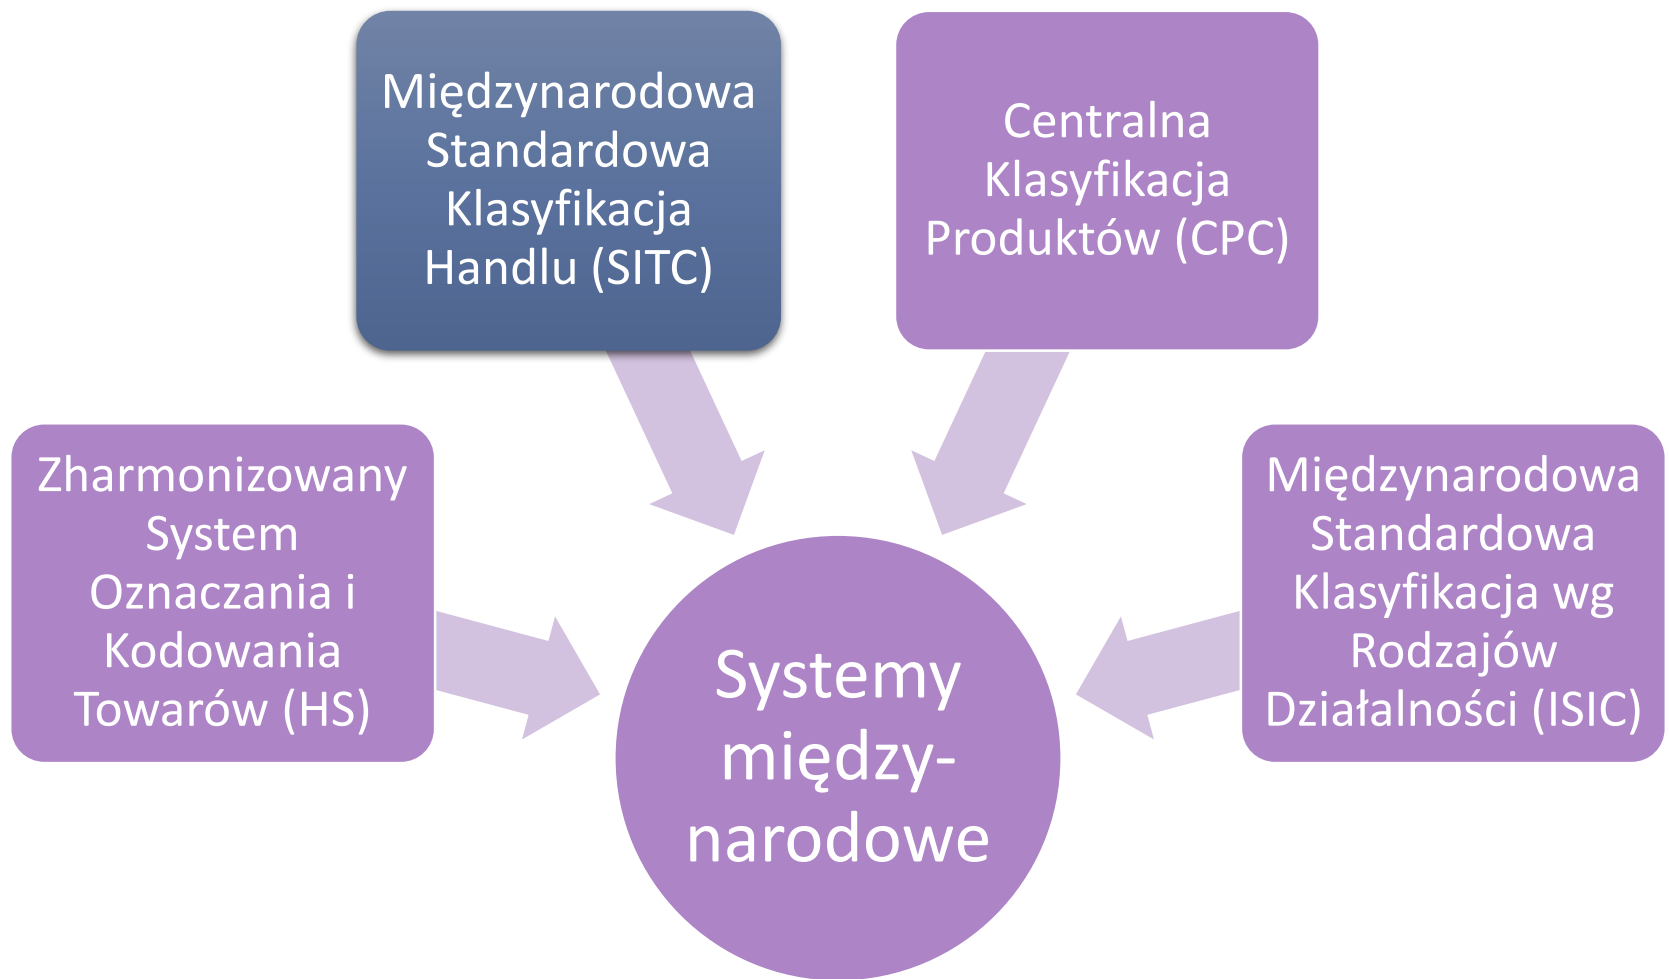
Międzynarodowa Standardowa Klasyfikacja Handlu (SITC)

Centralna Klasyfikacja Produktów (CPC)

Zharmonizowany System Oznaczania i Kodowania Towarów (HS)

Systemy między-narodowe

Międzynarodowa Standardowa Klasyfikacja wg Rodzajów Działalności (ISIC)